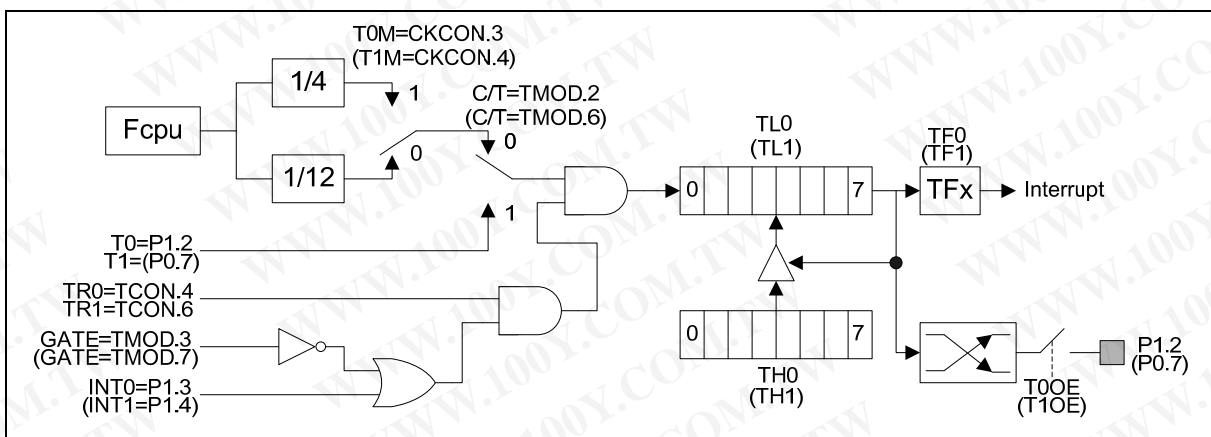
T0M=CKCON.3
(T1M=CKCON.4)

1/4

1

Fcpu

C/T=TMOD.2
(C/T=TMOD.6)

0

0

1/12

1

TL0
(TL1)

0

7

TF0
(TF1)

TFx

Interrupt

T0=P1.2
T1=(P0.7)

TR0=TCON.4
TR1=TCON.6

GATE=TMOD.3
(GATE=TMOD.7)

INT0=P1.3
(INT1=P1.4)

0

7

TH0
(TH1)

T0OE
(T1OE)

P1.2
(P0.7)

WWW.100Y.COM.TW